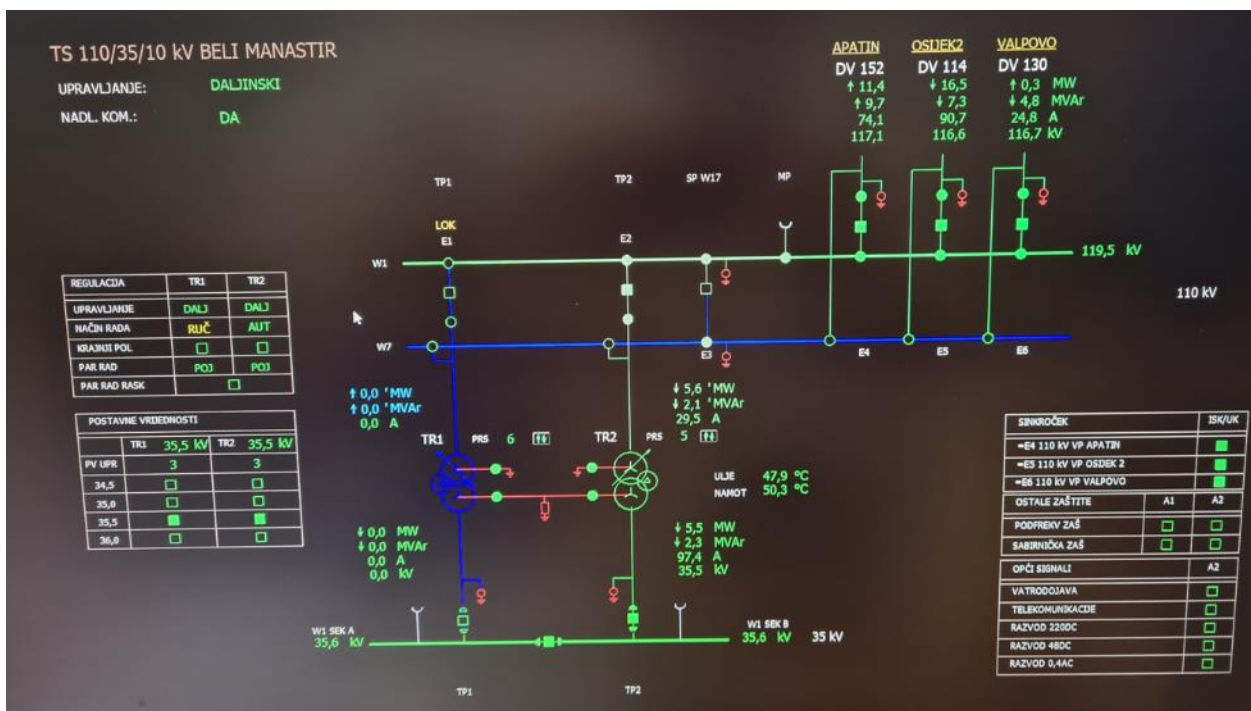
TS 110/35/10 kV BELI MANASTIR

UPRAVLJANJE: DALJINSKI

NADL. KOM.: DA

APATIN
DV 152
↑ 11,4
↑ 9,7
74,1
117,1

OSIJEK2
DV 114
↓ 16,5
↓ 7,3
90,7
116,6

VALPOVO
DV 130
↑ 0,3 MW
↓ 4,8 MVAr
24,8 A
116,7 kV

TP1 TP2 SP W17 MP

LOK
E1 E2

W1

119,5 kV

110 kV

W7

E3 E4 E5 E6

| REGULACIJA | TR1 | TR2 |
|---|---|---|
| UPRAVLJANJE | DALJ | DALJ |
| NAČIN RADA | RUČ | AUT |
| KRAJNJI POL | ☐ | ☐ |
| PAR RAD | POJ | POJ |
| PAR RAD RASK | ☐ | |

| POSTAVNE VRIJEDNOSTI | | |
|---|---|---|
| | TR1 35,5 kV | TR2 35,5 kV |
| PV UPR | 3 | 3 |
| 34,5 | ☐ | ☐ |
| 35,0 | ☐ | ☐ |
| 35,5 | ■ | ■ |
| 36,0 | ☐ | ☐ |

↑ 0,0 MW
↑ 0,0 MVAr
0,0 A

↓ 5,6 MW
↓ 2,1 MVAr
29,5 A

TR1 PRS 6
TR2 PRS 5

ULJE 47,9 °C
NAMOT 50,3 °C

↓ 0,0 MW
↓ 0,0 MVAr
0,0 A
0,0 kV

↓ 5,5 MW
↓ 2,3 MVAr
97,4 A
35,5 kV

| SINKROČEK | ISK/UK |
|---|---|
| =E4 110 kV VP APATIN | ■ |
| =E5 110 kV VP OSIJEK 2 | ■ |
| =E6 110 kV VP VALPOVO | ■ |

| OSTALE ZAŠTITE | A1 | A2 |
|---|---|---|
| PODFREKV ZAŠ | ☐ | ☐ |
| SABIRNIČKA ZAŠ | ☐ | ☐ |

| OPĆI SIGNALI | A2 |
|---|---|
| VATRODOJAVA | ☐ |
| TELEKOMUNIKACIJE | ☐ |
| RAZVOD 220DC | ☐ |
| RAZVOD 48DC | ☐ |
| RAZVOD 0,4AC | ☐ |

W1 SEK A
35,6 kV

W1 SEK B
35,6 kV 35 kV

TP1 TP2